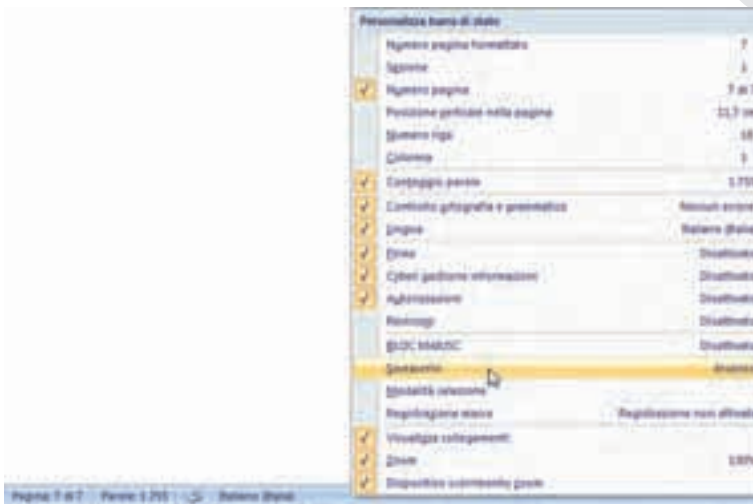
Personalizza barra di stato

Numero pagina formattato 7
Sezione 1
Numero pagina 7 di 7
Posizione verticale nella pagina 11,7 cm
Numero riga 18
Colonna 1
Conteggio parole 1.755
Controllo ortografia e grammatica Nessun errore
Lingua Italiano (Italia)
Firme Disattivato
Criteri gestione informazioni Disattivato
Autorizzazioni Disattivato
Revisioni Disattivato
BLOC MAIUSC Disattivato
Sovrascrivi Inserisci
Modalità selezione
Registrazione macro Registrazione non attiva
Visualizza collegamenti
Zoom 100%
Dispositivo scorrimento zoom

Pagina: 7 di 7 Parole: 1.755 Italiano (Italia)